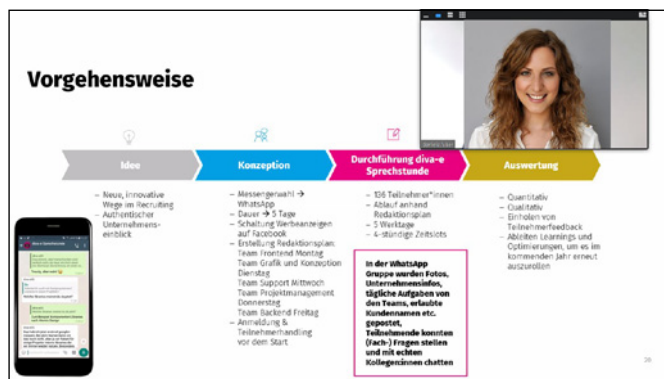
Vorgehensweise

Idee

– Neue, innovative Wege im Recruiting
– Authentischer Unternehmenseinblick

Konzeption

– Messengerwahl → WhatsApp
– Dauer → 5 Tage
– Schaltung Werbeanzeigen auf Facebook
– Erstellung Redaktionsplan: Team Frontend Montag
Team Grafik und Konzeption Dienstag
Team Support Mittwoch
Team Projektmanagement Donnerstag
Team Backend Freitag
– Anmeldung & Teilnehmerhandling vor dem Start

Durchführung diva-e Sprechstunde

– 136 Teilnehmer*innen
– Ablauf anhand Redaktionsplan
– 5 Werktage
– 4-stündige Zeitslots

In der WhatsApp Gruppe wurden Fotos, Unternehmensinfos, tägliche Aufgaben von den Teams, erlaubte Kundennamen etc. gepostet, Teilnehmende konnten (Fach-) Fragen stellen und mit echten Kolleg*innen chatten

Auswertung

– Quantitativ
– Qualitativ
– Einholen von Teilnehmerfeedback
– Ableiten Learnings und Optimierungen, um es im kommenden Jahr erneut auszurollen

38